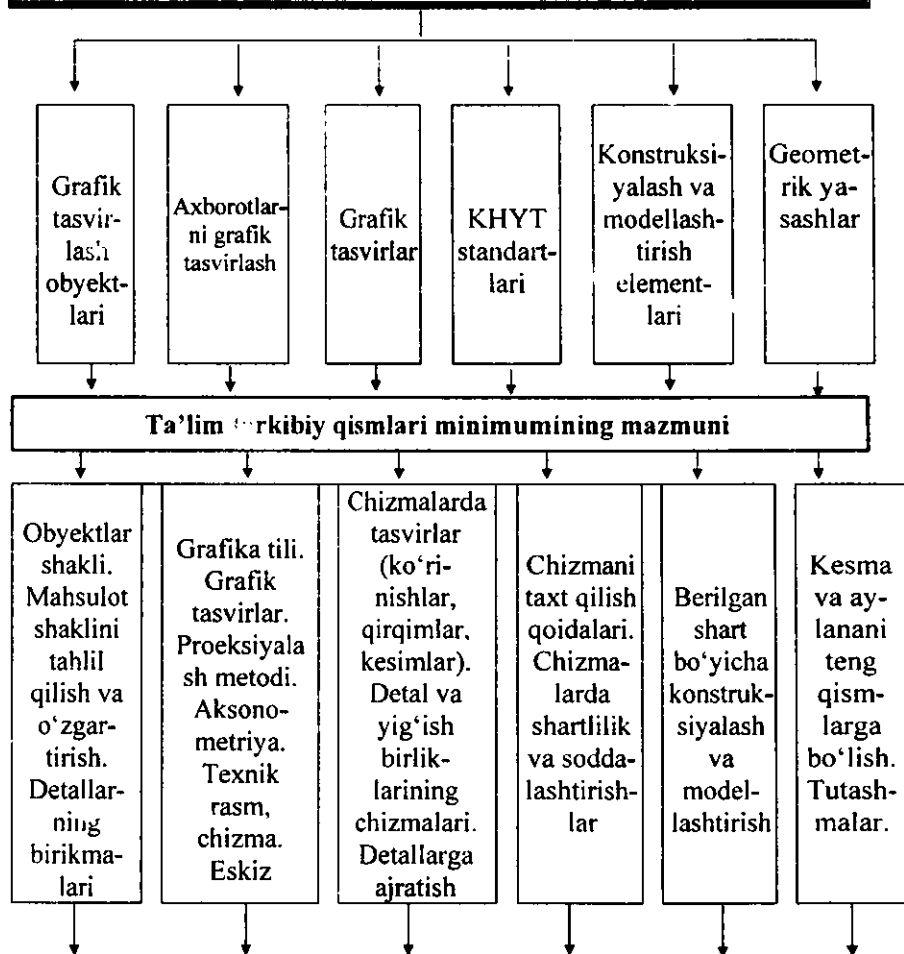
Grafik tasvirlash obyektlari

Axborotlarni grafik tasvirlash

Grafik tasvirlar

KHYT standartlari

Konstruksiyalash va modellashtirish elementlari

Geometrik yasashlar

Ta'lim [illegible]rkibiy qismlari minimumining mazmuni

Obyektlar shakli. Mahsulot shaklini tahlil qilish va o'zgartirish. Detallarning birikmalari

Grafika tili. Grafik tasvirlar. Proeksiyalash metodi. Aksonometriya. Texnik rasm, chizma. Eskiz

Chizmalarda tasvirlar (ko'rinishlar, qirqimlar, kesimlar). Detal va yig'ish birliklarining chizmalari. Detallarga ajratish

Chizmani taxt qilish qoidalari. Chizmalarda shartlilik va soddalashtirishlar

Berilgan shart bo'yicha konstruksiyalash va modellashtirish

Kesma va aylanani teng qismlarga bo'lish. Tutashmalar.